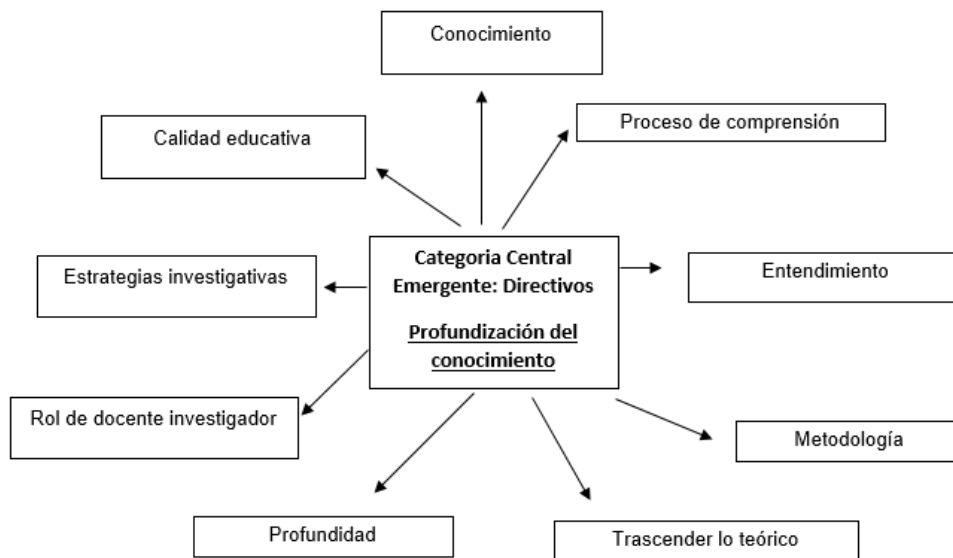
Conocimiento

Calidad educativa

Proceso de comprensión

Categoria Central Emergente: Directivos

Profundización del conocimiento

Estrategias investigativas

Entendimiento

Rol de docente investigador

Metodología

Profundidad

Trascender lo teórico